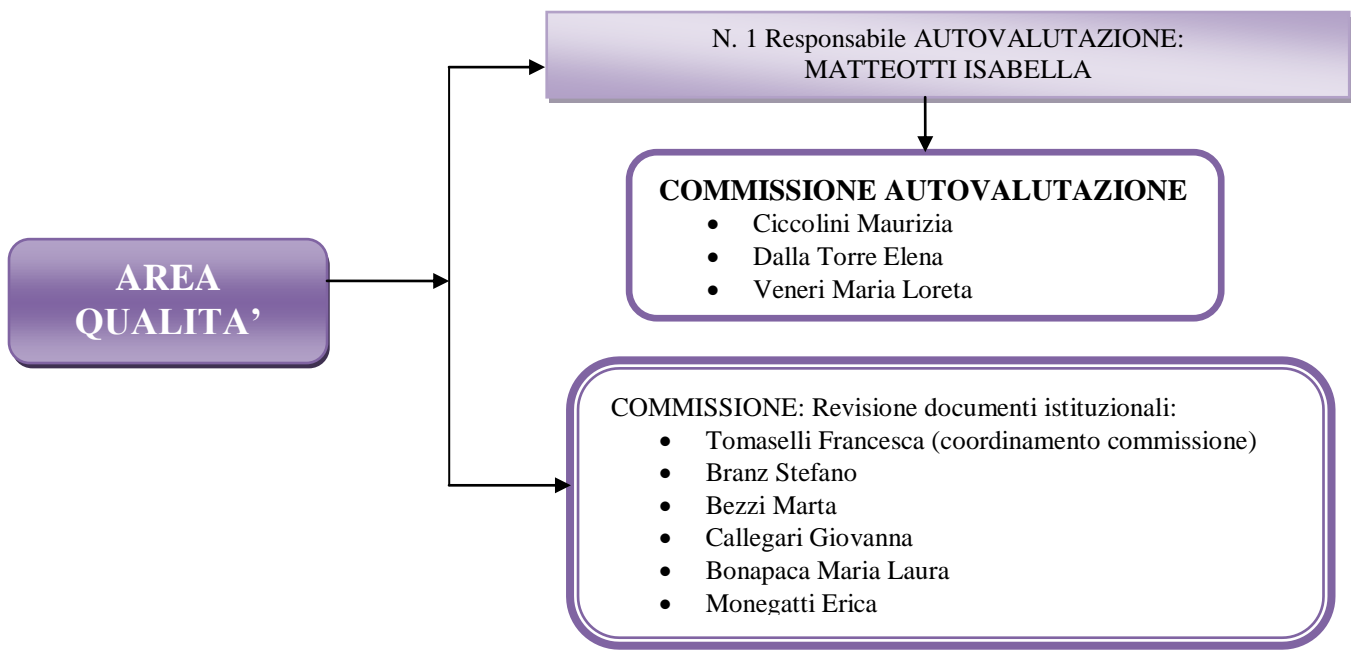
AREA QUALITA'

N. 1 Responsabile AUTOVALUTAZIONE: MATTEOTTI ISABELLA

COMMISSIONE AUTOVALUTAZIONE
- Ciccolini Maurizia
- Dalla Torre Elena
- Veneri Maria Loreta

COMMISSIONE: Revisione documenti istituzionali:
- Tomaselli Francesca (coordinamento commissione)
- Branz Stefano
- Bezzi Marta
- Callegari Giovanna
- Bonapaca Maria Laura
- Monegatti Erica